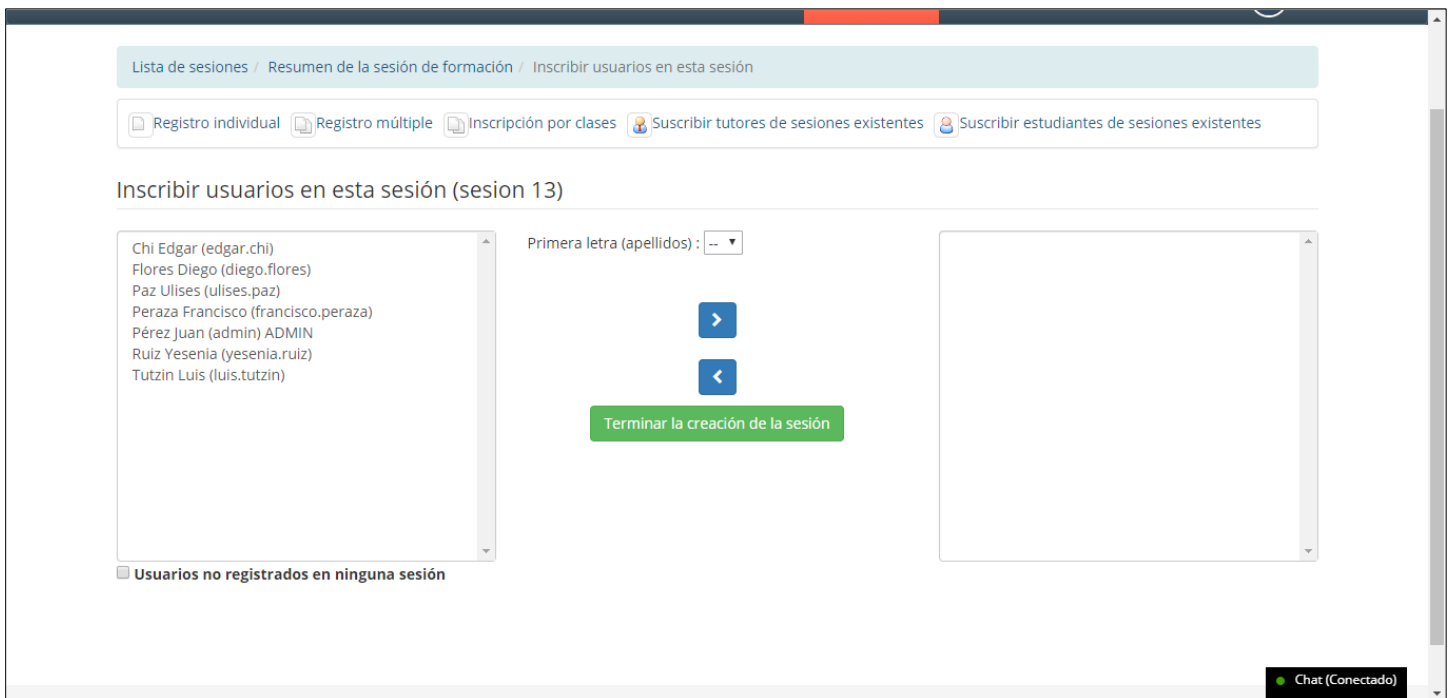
Lista de sesiones / Resumen de la sesión de formación / Inscribir usuarios en esta sesión

Registro individual Registro múltiple Inscripción por clases Suscribir tutores de sesiones existentes Suscribir estudiantes de sesiones existentes

Inscribir usuarios en esta sesión (sesion 13)

Chi Edgar (edgar.chi)
Flores Diego (diego.flores)
Paz Ulises (ulises.paz)
Peraza Francisco (francisco.peraza)
Pérez Juan (admin) ADMIN
Ruiz Yesenia (yesenia.ruiz)
Tutzin Luis (luis.tutzin)

Primera letra (apellidos) : --

Terminar la creación de la sesión

Usuarios no registrados en ninguna sesión

Chat (Conectado)